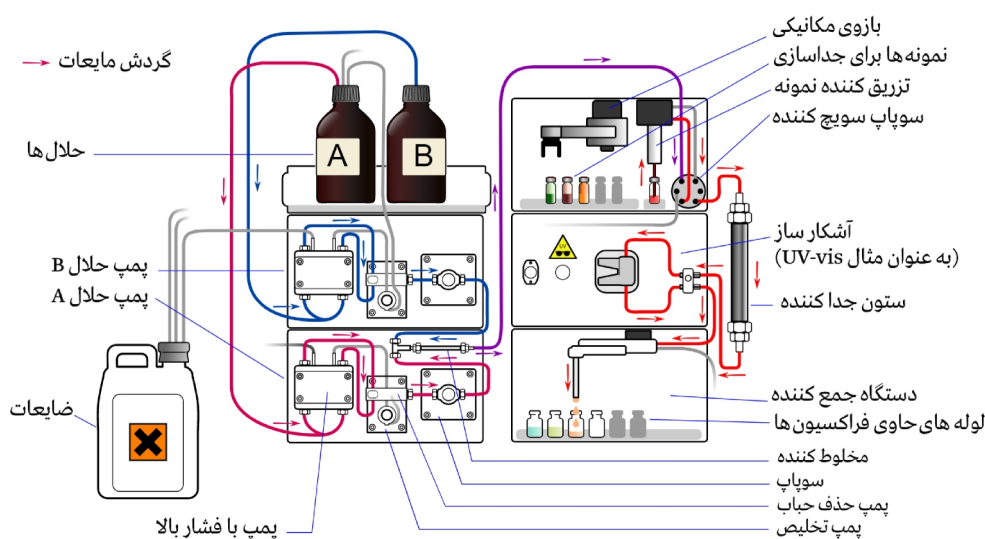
گردش مایعات
حلال ها
A
B
پمپ حلال B
پمپ حلال A
ضایعات
پمپ با فشار بالا
بازوی مکانیکی
نمونه ها برای جداسازی
تزریق کننده نمونه
سوپاپ سویچ کننده
آشکار ساز
(به عنوان مثال UV-vis)
ستون جدا کننده
دستگاه جمع کننده
لوله های حاوی فراکسیون ها
مخلوط کننده
سوپاپ
پمپ حذف حباب
پمپ تخلیص